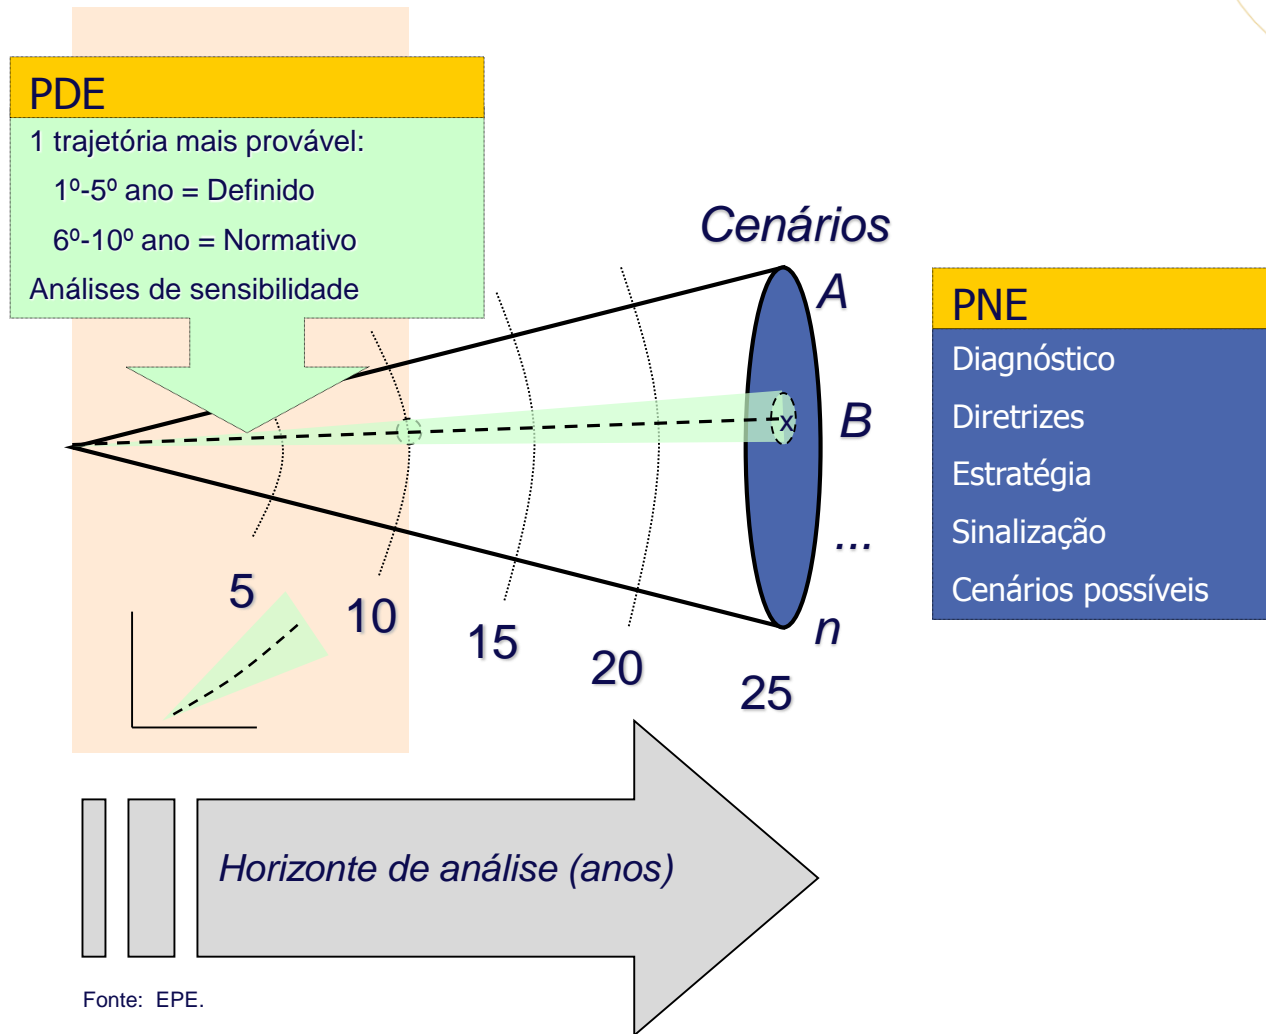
PDE

1 trajetória mais provável:

1º-5º ano = Definido

6º-10º ano = Normativo

Análises de sensibilidade

Cenários

A

B

...

n

x

PNE

Diagnóstico

Diretrizes

Estratégia

Sinalização

Cenários possíveis

5

10

15

20

25

Horizonte de análise (anos)

Fonte: EPE.